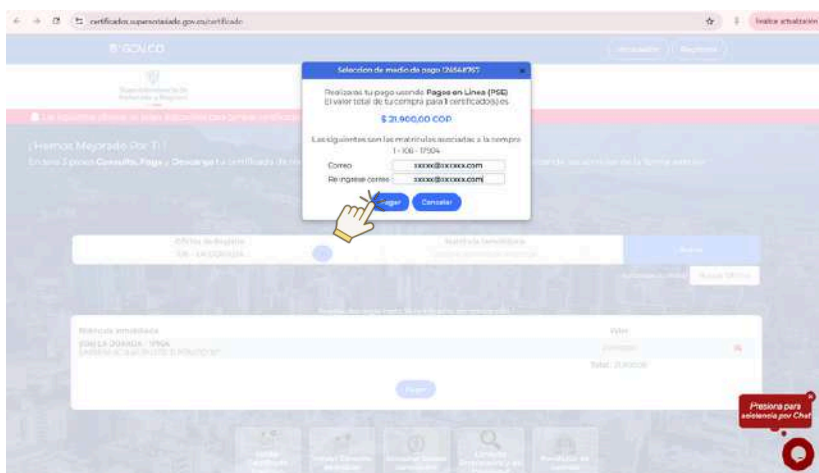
certificados.supernotariado.gov.co/certificado

Finalizar actualización

GOV.CO

Selección de medio de pago (2656875)

Realizarás tu pago usando **Pagos en Línea (PSE)**
El valor total de tu compra para 1 certificado(s) es:

$ 21.900,00 COP

Las siguientes son las matrículas asociadas a la compra
1 - 106 - 17904

Correo xxxxx@xxxxxx.com
Re-ingrese correo xxxxx@xxxxxx.com

Pagar Cancelar

¡Hemos Mejorado Por Ti!

En solo 3 pasos **Consulta, Paga** y **Descarga** tu certificado de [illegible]

Oficina de Registro
106 - LA DORADA

Matrícula Inmobiliaria

Valor

106 LA DORADA - 17904

Total: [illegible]

Pagar

Presiona para asistencia por Chat